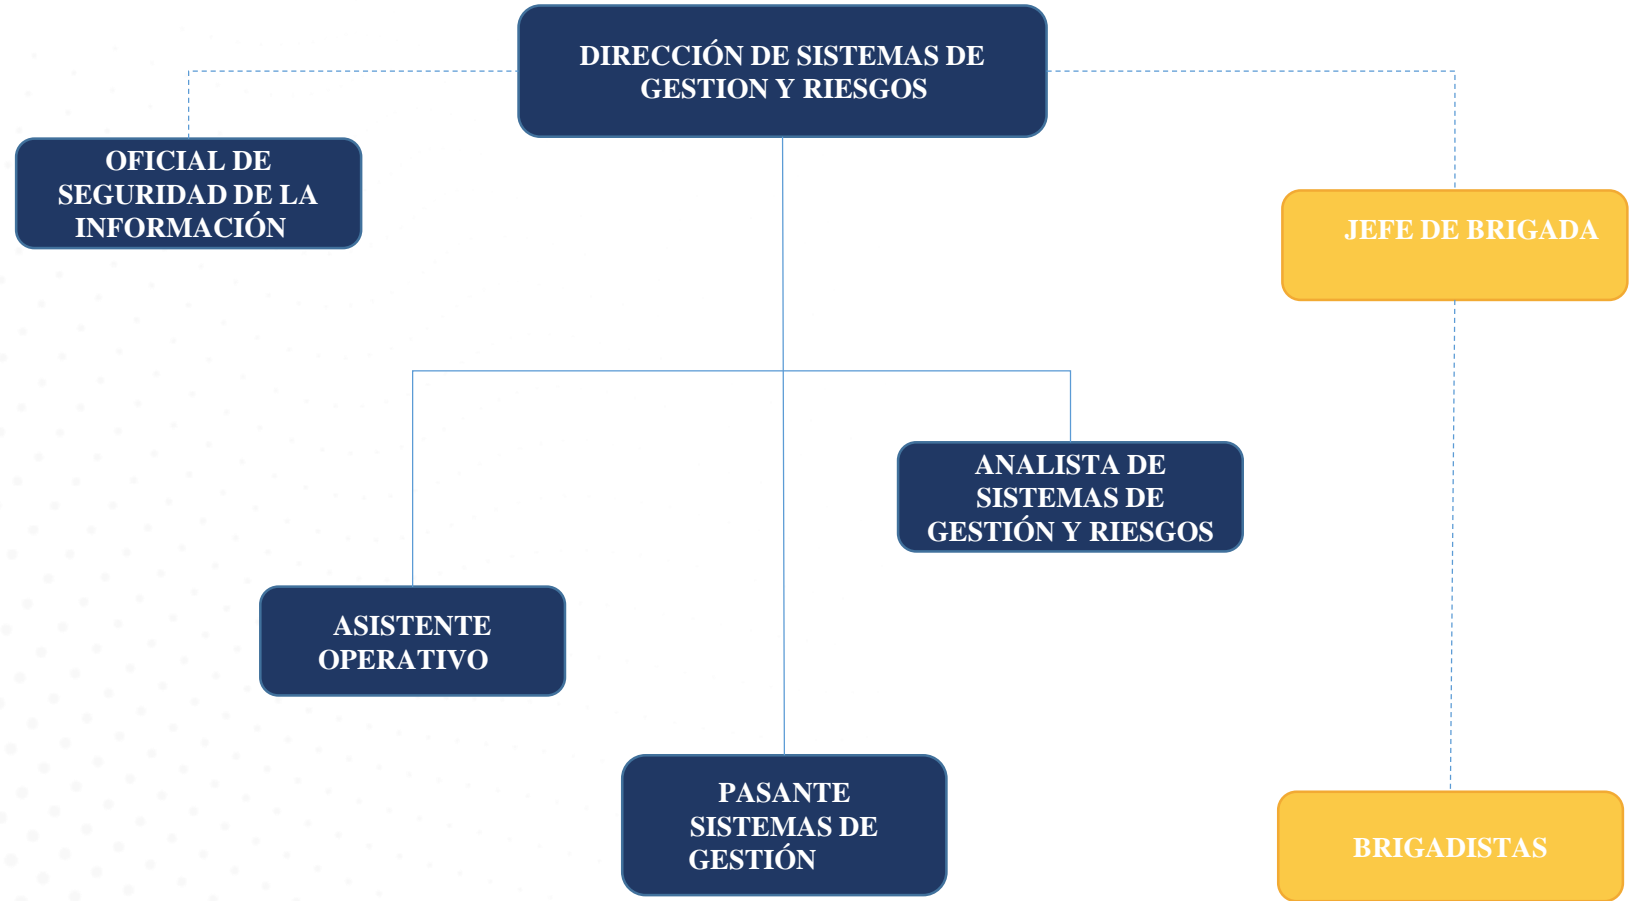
DIRECCIÓN DE SISTEMAS DE GESTION Y RIESGOS

OFICIAL DE SEGURIDAD DE LA INFORMACIÓN

JEFE DE BRIGADA

ANALISTA DE SISTEMAS DE GESTIÓN Y RIESGOS

ASISTENTE OPERATIVO

PASANTE SISTEMAS DE GESTIÓN

BRIGADISTAS